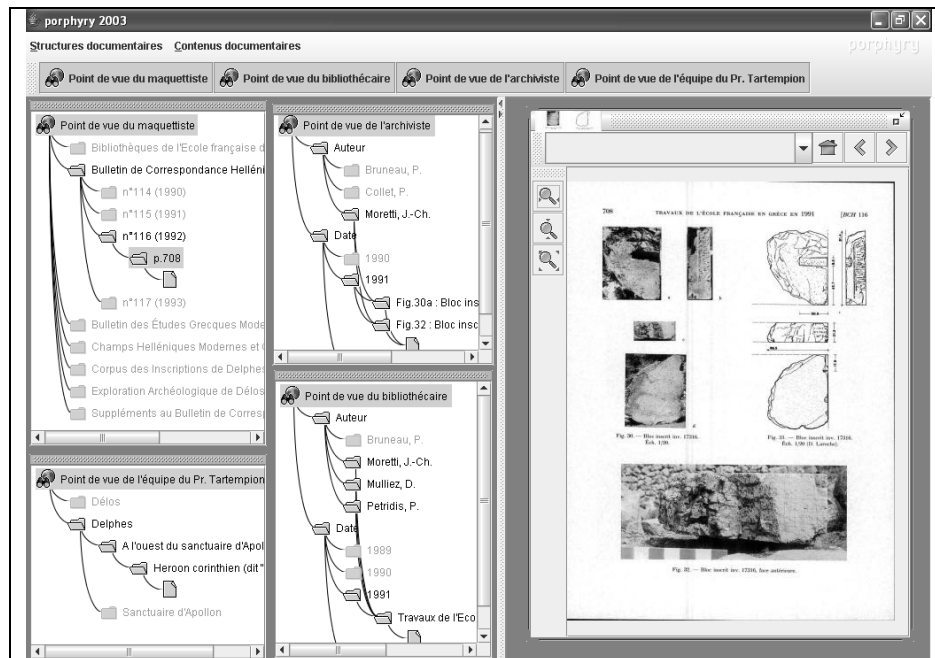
porphyry 2003

Structures documentaires Contenus documentaires

porphyry

Point de vue du maquettiste
Point de vue du bibliothécaire
Point de vue de l'archiviste
Point de vue de l'équipe du Pr. Tartempion

Point de vue du maquettiste
Bibliothèques de l'Ecole française d
Bulletin de Correspondance Helléni
n°114 (1990)
n°115 (1991)
n°116 (1992)
p.708
n°117 (1993)
Bulletin des Études Grecques Mode
Champs Helléniques Modernes et
Corpus des Inscriptions de Delphe
Exploration Archéologique de Délos
Suppléments au Bulletin de Corresp

Point de vue de l'archiviste
Auteur
Bruneau, P.
Collet, P.
Moretti, J.-Ch.
Date
1990
1991
Fig.30a : Bloc ins
Fig.32 : Bloc insc

Point de vue de l'équipe du Pr. Tartempion
Délos
Delphes
A l'ouest du sanctuaire d'Apol
Heroon corinthien (dit "
Sanctuaire d'Apollon

Point de vue du bibliothécaire
Auteur
Bruneau, P.
Moretti, J.-Ch.
Mulliez, D.
Petridis, P.
Date
1989
1990
1991
Travaux de l'Eco

708 TRAVAUX DE L'ÉCOLE FRANÇAISE EN GRÈCE EN 1991 [BCH 116

Fig. 30. — Bloc inscrit inv. 17316. Éch. 1/20.

Fig. 31. — Bloc inscrit inv. 17316. Éch. 1/20 (D. Laroche).

Fig. 32. — Bloc inscrit inv. 17316, face antérieure.